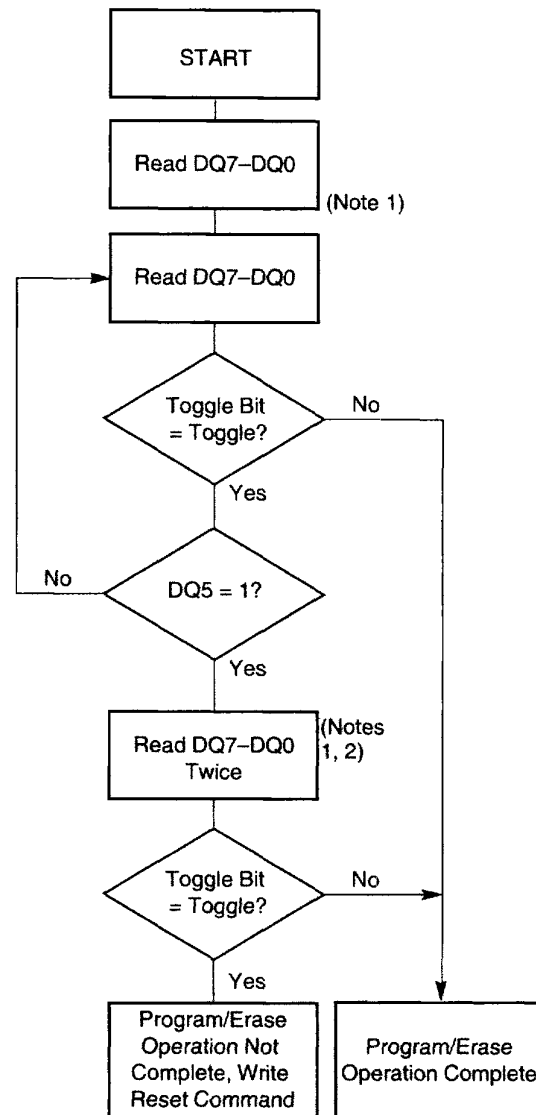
START

Read DQ7–DQ0

(Note 1)

Read DQ7–DQ0

Toggle Bit = Toggle?

No

Yes

No

DQ5 = 1?

Yes

Read DQ7–DQ0 Twice

(Notes 1, 2)

Toggle Bit = Toggle?

No

Yes

Program/Erase Operation Not Complete, Write Reset Command

Program/Erase Operation Complete